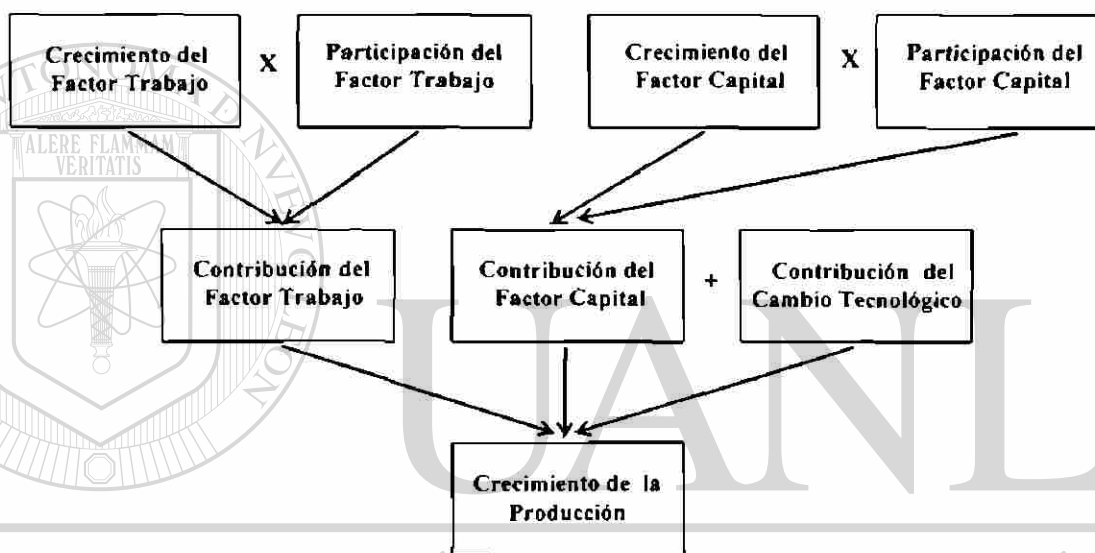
Crecimiento del Factor Trabajo

X

Participación del Factor Trabajo

Crecimiento del Factor Capital

X

Participación del Factor Capital

ALERE FLAMMAM VERITATIS

Contribución del Factor Trabajo

Contribución del Factor Capital

+

Contribución del Cambio Tecnológico

Crecimiento de la Producción

UANL